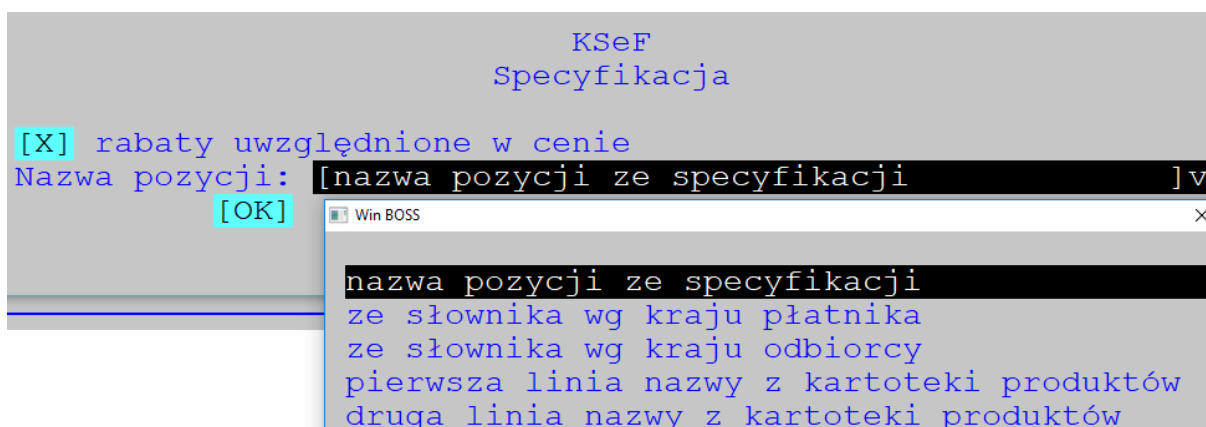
KSeF
Specyfikacja

[X] rabaty uwzględnione w cenie
Nazwa pozycji: [nazwa pozycji ze specyfikacji ]v
[OK]

Win BOSS ×

nazwa pozycji ze specyfikacji
ze słownika wg kraju płatnika
ze słownika wg kraju odbiorcy
pierwsza linia nazwy z kartoteki produktów
druga linia nazwy z kartoteki produktów